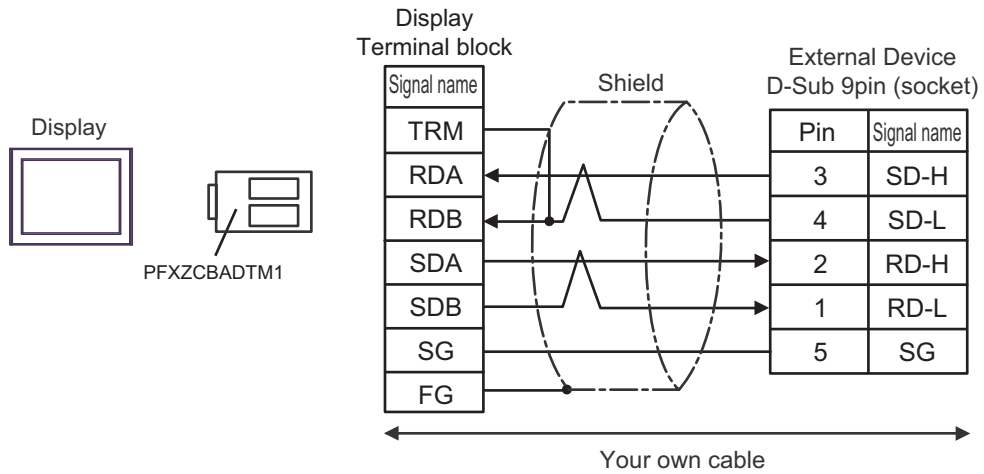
Display

PFXZCBADTM1

Display
Terminal block

| Signal name |
|---|
| TRM |
| RDA |
| RDB |
| SDA |
| SDB |
| SG |
| FG |

Shield

External Device
D-Sub 9pin (socket)

| Pin | Signal name |
|---|---|
| 3 | SD-H |
| 4 | SD-L |
| 2 | RD-H |
| 1 | RD-L |
| 5 | SG |

Your own cable